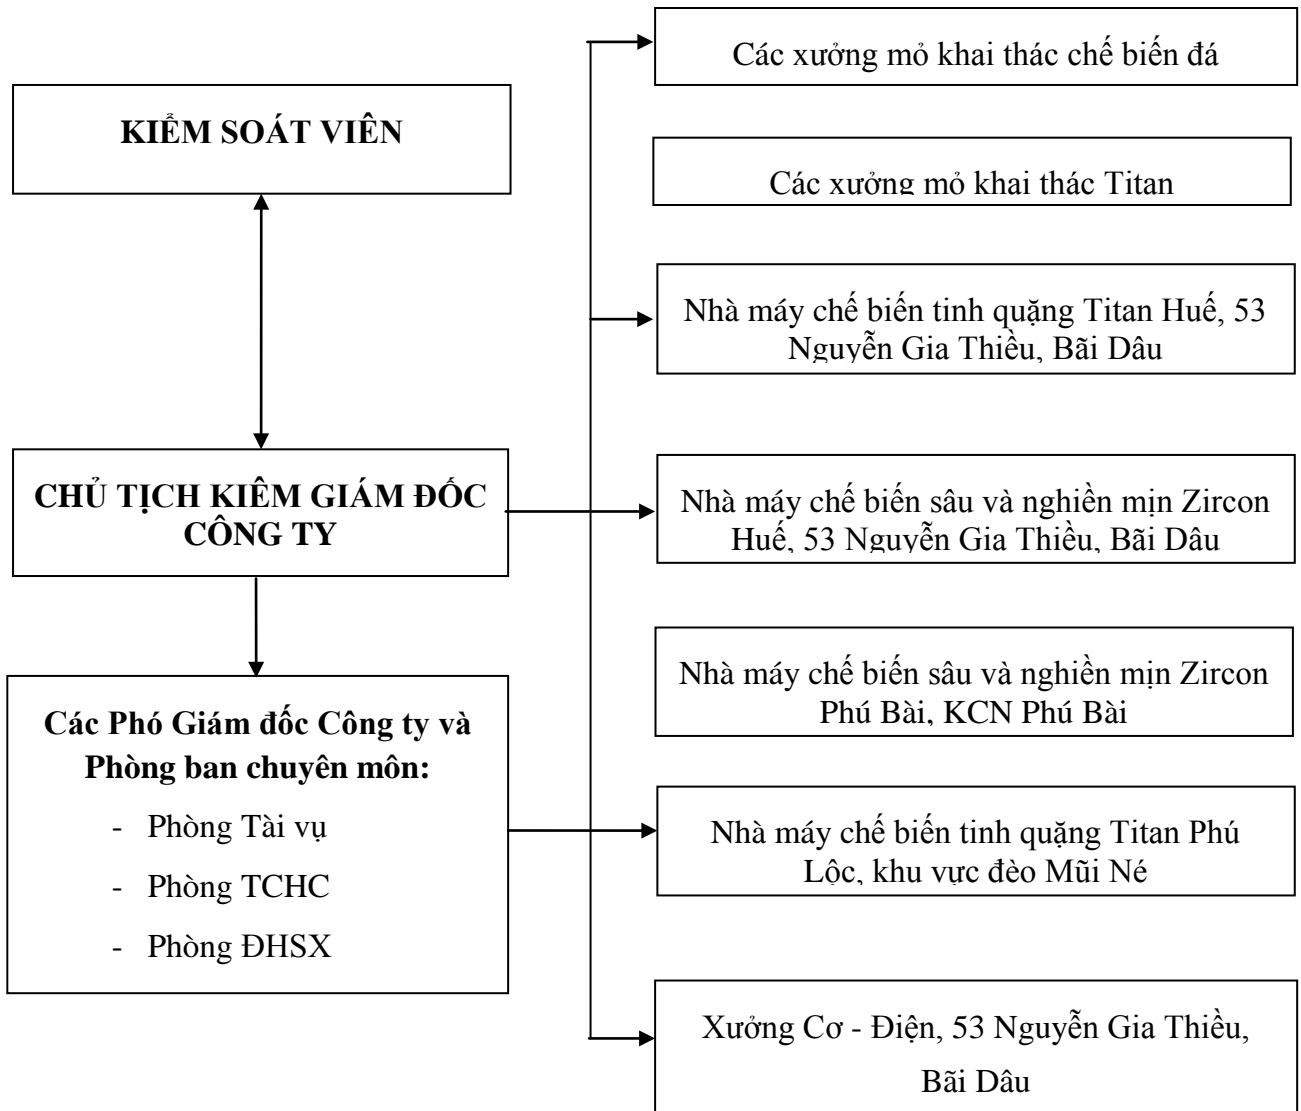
KIỂM SOÁT VIÊN

CHỦ TỊCH KIÊM GIÁM ĐỐC CÔNG TY

Các Phó Giám đốc Công ty và Phòng ban chuyên môn:

- Phòng Tài vụ
- Phòng TCHC
- Phòng ĐHSX

Các xưởng mỏ khai thác chế biến đá

Các xưởng mỏ khai thác Titan

Nhà máy chế biến tinh quặng Titan Huế, 53 Nguyễn Gia Thiều, Bãi Dâu

Nhà máy chế biến sâu và nghiền mịn Zircon Huế, 53 Nguyễn Gia Thiều, Bãi Dâu

Nhà máy chế biến sâu và nghiền mịn Zircon Phú Bài, KCN Phú Bài

Nhà máy chế biến tinh quặng Titan Phú Lộc, khu vực đèo Mũi Né

Xưởng Cơ - Điện, 53 Nguyễn Gia Thiều, Bãi Dâu